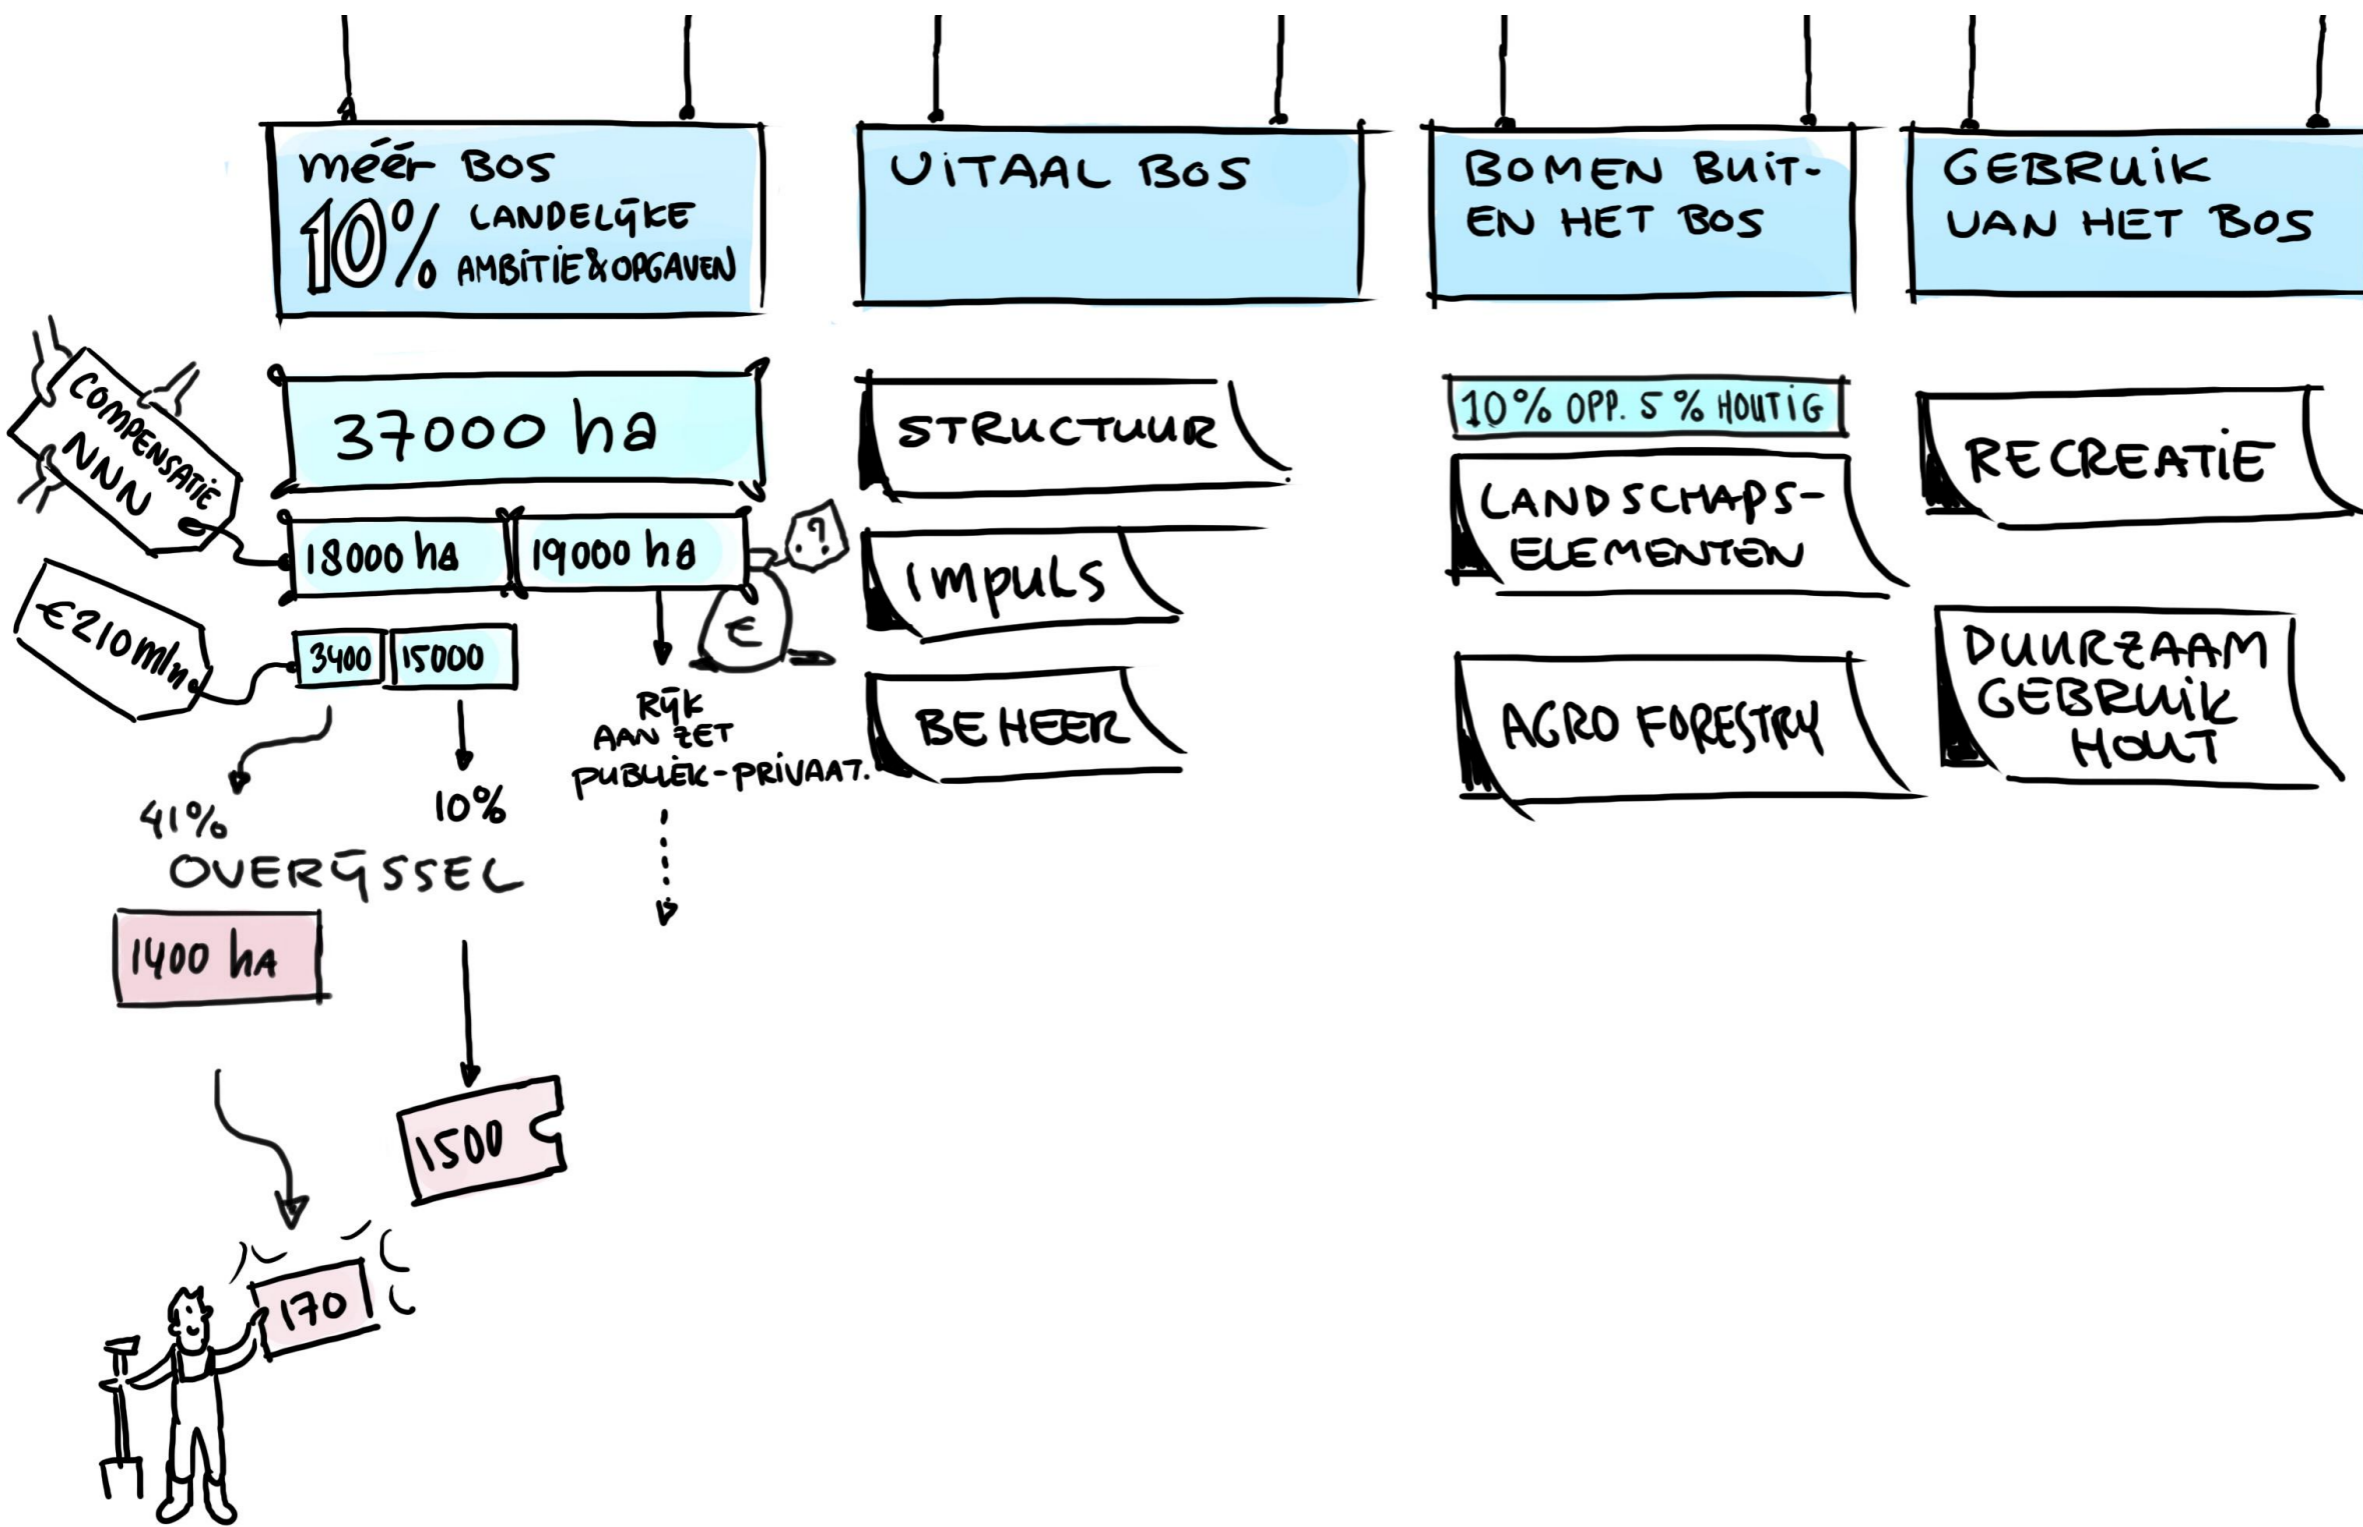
MEÉR BOS
10% LANDELIJKE AMBITIE & OPGAVEN

VITAAL BOS

BOMEN BUITEN HET BOS

GEBRUIK VAN HET BOS

COMPENSATIE NNN

37000 ha

18000 ha

19000 ha

?

€

€210mln

3400

15000

RIJK AAN ZET PUBLIEK-PRIVAAT.

41%

10%

OVERIJSSEL

1400 ha

1500

170

STRUCTUUR

IMPULS

BEHEER

10% OPP. 5% HOUTIG

LANDSCHAPS-ELEMENTEN

AGRO FORESTRY

RECREATIE

DUURZAAM GEBRUIK HOUT